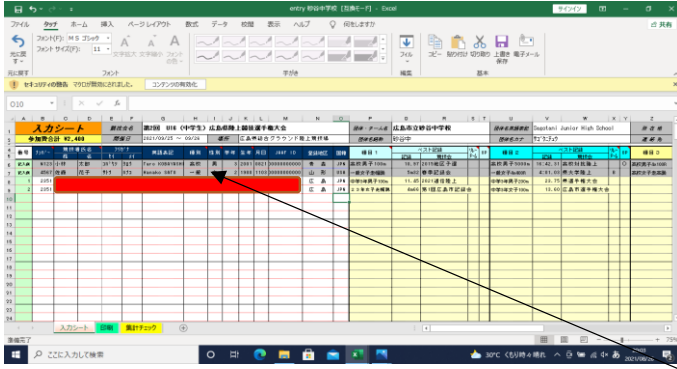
entry 砂谷中学校 [互換モード] - Excel

サインイン

ファイル タッチ ホーム 挿入 ページレイアウト 数式 データ 校閲 表示 ヘルプ 何をしますか

共有

元に戻す フォント名(F): ＭＳ ゴシック フォント サイズ(E): 11 文字拡大 文字縮小 フォントの色 フォント 手描き フィル 編集 コピー 貼り付け 切り取り 上書き保存 電子メール 基本

セキュリティの警告 マクロが無効にされました。 コンテンツの有効化

O10

入力シート
参加費合計 ¥2,400
競技会名 第28回 U18（中学生）広島県陸上競技選手権大会
期日 2021/09/25 ～ 09/26
場所 広島県総合グランド陸上競技場
団体・チーム名 広島市立砂谷中学校
団体略称 砂谷中
団体名英語表記 Sunatani Junior High School
団体名カナ スナタニチュウ
責任者
連絡先

| 番号 | ナンバー | 競技者氏名 姓 | 名 | フリガナ 姓 | 名 | 英語表記 | 学年 | 性別 | 生年 | 月日 | JAAF ID | 登録地区 | 国籍 | 種目1 | ベスト記録 記録 | 競技会名 | 種目2 | ベスト記録 記録 | 競技会名 | 種目3 |
|---|---|---|---|---|---|---|---|---|---|---|---|---|---|---|---|---|---|---|---|---|
| 記入例 | 4723 | 小林 | 太郎 | コバヤシ | タロウ | Taro KOBAYASHI | 高校 | 男 | 2001 | 0621 | 00000000000 | 青森 | JPN | 高校男子100m | 10.47 | 2019岐阜大会 | 高校男子200m | 10:42.31 | 高校対抗陸上 | 高校男子400m |
| 記入例 | 4567 | 佐藤 | 花子 | サトウ | ハナコ | Hanako SATO | 一般 | 女 | 1980 | 1103 | 00000000000 | 山形 | USA | 一般女子100m | 5m02 | 春季記録会 | 一般女子800m | 4:01.03 | 県大会陸上 | 高校女子走高跳 |
| 1 | 2051 | | | | | | | | | | | 広島 | JPN | 中学3年男子100m | 11.85 | 2021週明陸上 | 中学3年男子200m | 23.75 | 県通信陸上大会 | |
| 2 | 2051 | | | | | | | | | | | 広島 | JPN | 2年男子走幅跳 | 5m66 | 第1回広島市記録会 | 中学2年男子100m | 13.60 | 広島市選手権大会 | |

入力シート 印刷 集計チェック

準備完了

ここに入力して検索

30°C くもり時々晴れ

2021/09/23